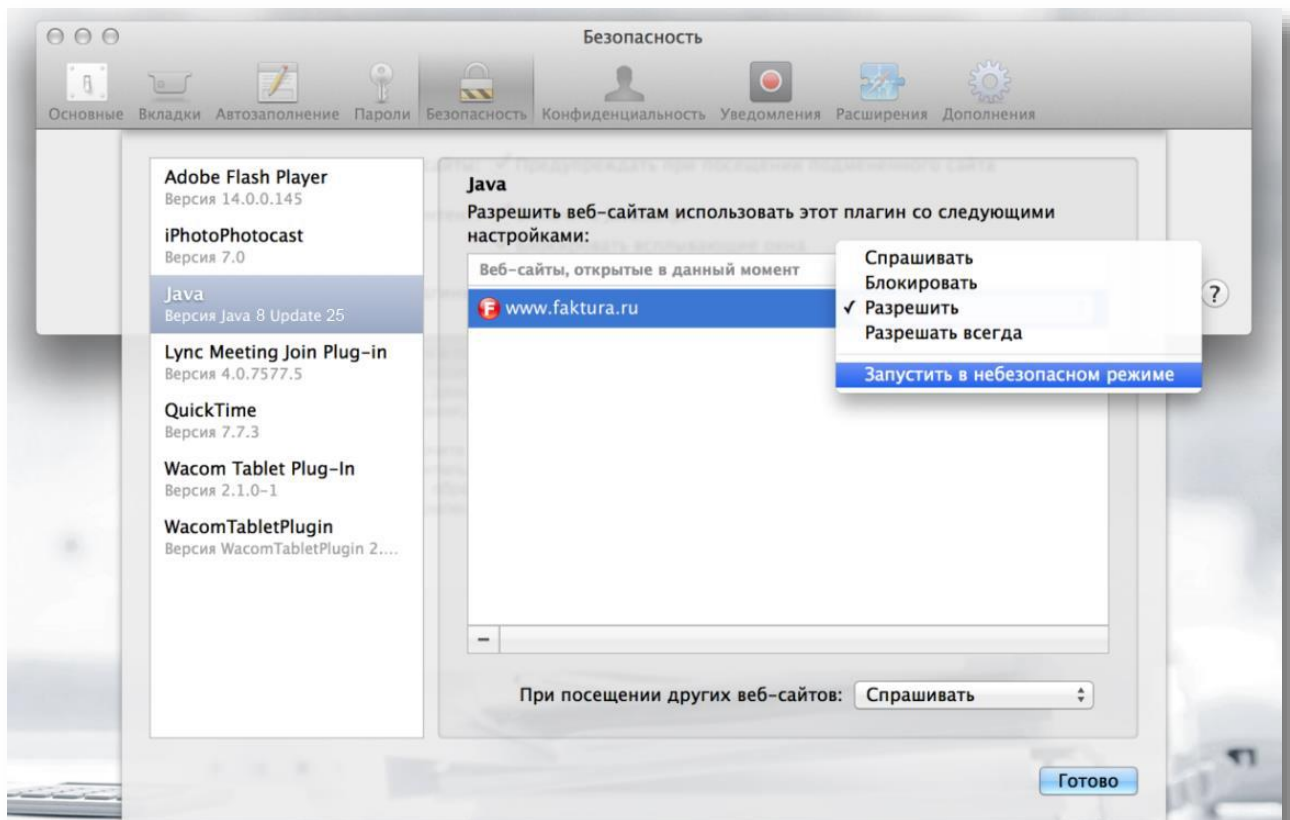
Безопасность

Основные Вкладки Автозаполнение Пароли Безопасность Конфиденциальность Уведомления Расширения Дополнения

Adobe Flash Player
Версия 14.0.0.145
iPhotoPhotocast
Версия 7.0
Java
Версия Java 8 Update 25
Lync Meeting Join Plug-in
Версия 4.0.7577.5
QuickTime
Версия 7.7.3
Wacom Tablet Plug-In
Версия 2.1.0-1
WacomTabletPlugin
Версия WacomTabletPlugin 2....

Java
Разрешить веб-сайтам использовать этот плагин со следующими настройками:

Веб-сайты, открытые в данный момент
www.faktura.ru

Спрашивать
Блокировать
✓ Разрешить
Разрешать всегда
Запустить в небезопасном режиме

?

–

При посещении других веб-сайтов: Спрашивать

Готово